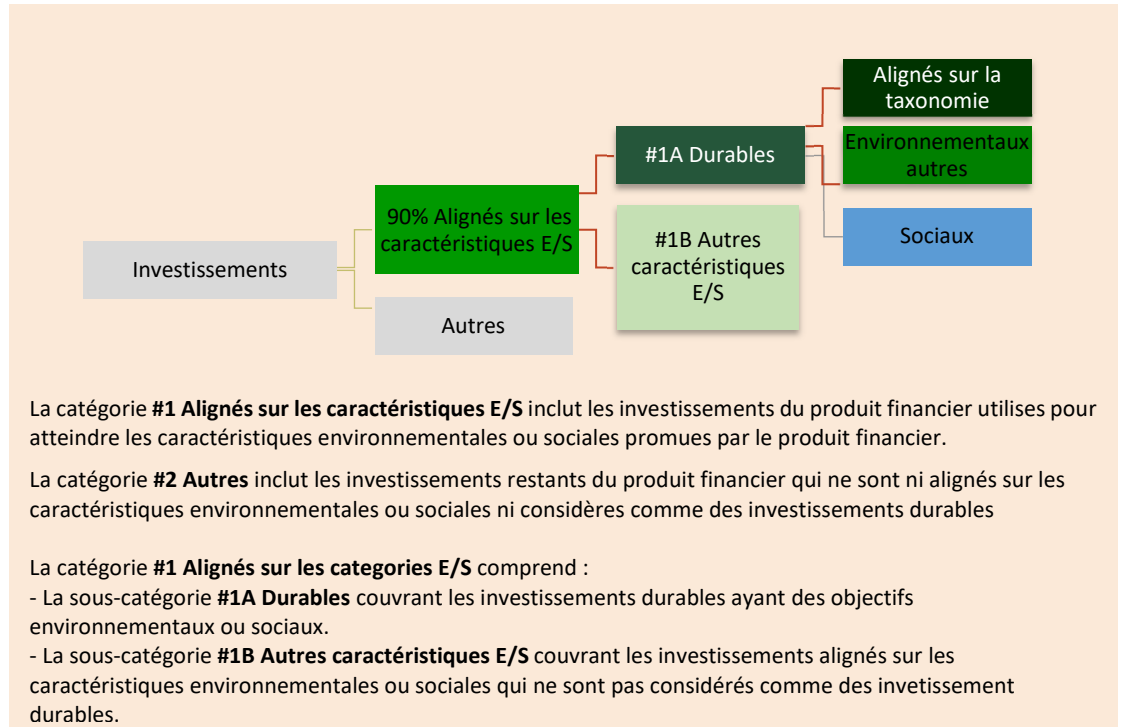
Investissements

90% Alignés sur les caractéristiques E/S

Autres

#1A Durables

#1B Autres caractéristiques E/S

Alignés sur la taxonomie

Environnementaux autres

Sociaux

La catégorie **#1 Alignés sur les caractéristiques E/S** inclut les investissements du produit financier utilises pour atteindre les caractéristiques environnementales ou sociales promues par le produit financier.

La catégorie **#2 Autres** inclut les investissements restants du produit financier qui ne sont ni alignés sur les caractéristiques environnementales ou sociales ni considères comme des investissements durables

La catégorie **#1 Alignés sur les categories E/S** comprend :
- La sous-catégorie **#1A Durables** couvrant les investissements durables ayant des objectifs environnementaux ou sociaux.
- La sous-catégorie **#1B Autres caractéristiques E/S** couvrant les investissements alignés sur les caractéristiques environnementales ou sociales qui ne sont pas considérés comme des invetissement durables.